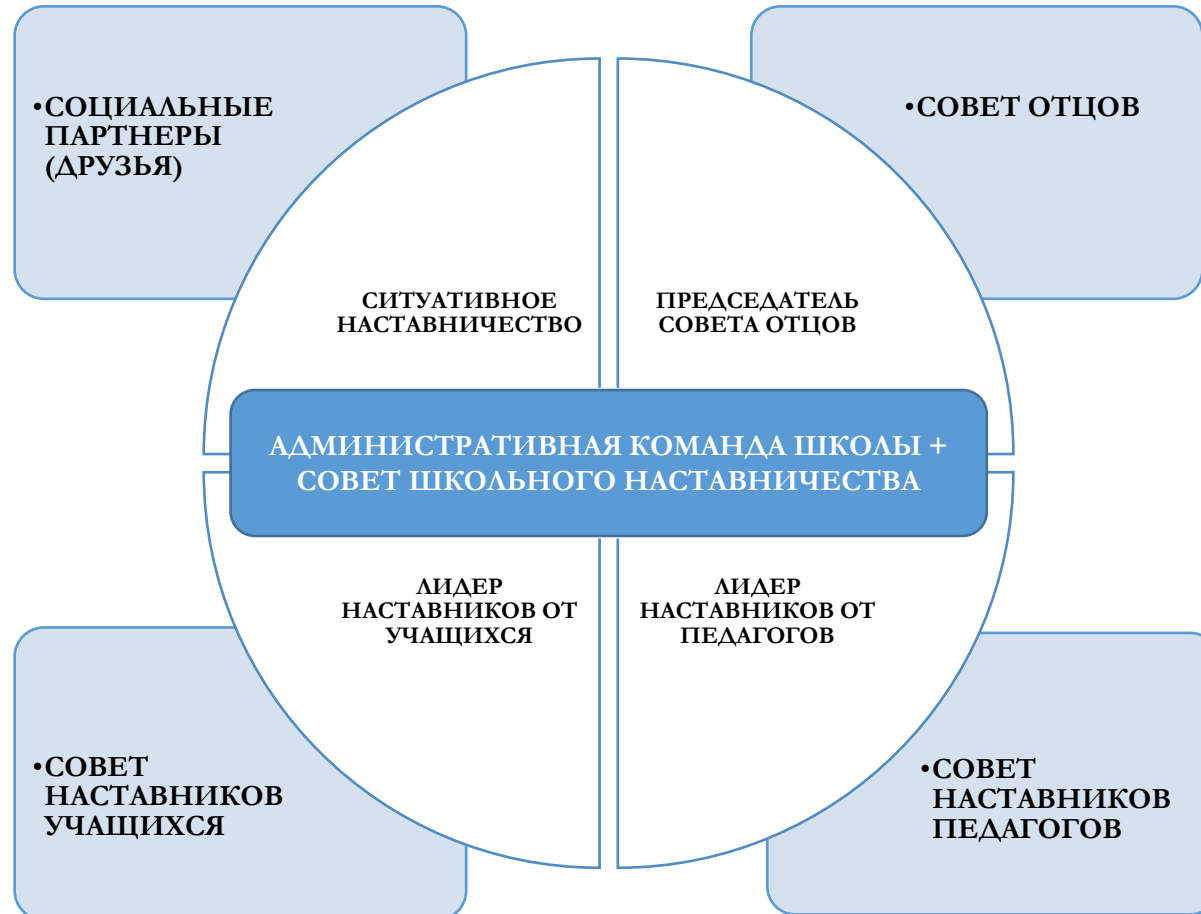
•СОЦИАЛЬНЫЕ ПАРТНЕРЫ (ДРУЗЬЯ)

•СОВЕТ ОТЦОВ

СИТУАТИВНОЕ НАСТАВНИЧЕСТВО

ПРЕДСЕДАТЕЛЬ СОВЕТА ОТЦОВ

АДМИНИСТРАТИВНАЯ КОМАНДА ШКОЛЫ + СОВЕТ ШКОЛЬНОГО НАСТАВНИЧЕСТВА

ЛИДЕР НАСТАВНИКОВ ОТ УЧАЩИХСЯ

ЛИДЕР НАСТАВНИКОВ ОТ ПЕДАГОГОВ

•СОВЕТ НАСТАВНИКОВ УЧАЩИХСЯ

•СОВЕТ НАСТАВНИКОВ ПЕДАГОГОВ